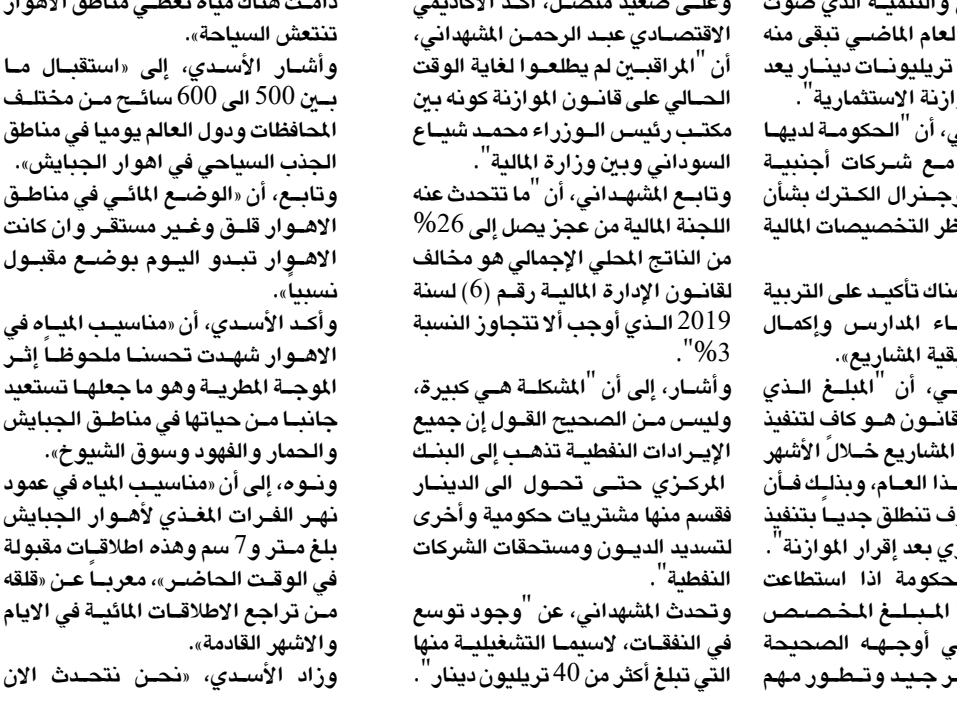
دامت هناك مياه تغطي مناطق الاهوار تنتعش السياحة».
وأشار الأسدي، إلى «استقبال ما بين 500 الى 600 سائح من مختلف المحافظات ودول العالم يوميا في مناطق الجذب السياحي في اهوار الجبايش».
وتابع، أن «الوضع المائي في مناطق الاهوار قلق وغير مستقر وان كانت الاهوار تبدو اليوم بوضع مقبول نسبيا».
وأكد الأسدي، أن «مناسيب المياه في الاهوار شهدت تحسنا ملحوظاً إثر الموجة المطرية وهو ما جعلها تستعيد جانبا من حياتها في مناطق الجبايش والحمار والفهود وسوق الشيوخ».
ونوه، إلى أن «مناسيب المياه في عمود نهر الفرات المغذي لأهوار الجبايش بلغ متر و7 سم وهذه اطلاقات مقبولة في الوقت الحاضر»، معرباً عن «قلقه من تراجع الاطلاقات المائية في الايام والاشهر القادمة».
وزاد الأسدي، «نحن نتحدث الان

وعلى صعيد متصل، أكد الأكاديمي الاقتصادي عبد الرحمن المشهداني، أن "المراقبين لم يطلعوا لغاية الوقت الحالي على قانون الموازنة كونه بين مكتب رئيس الوزراء محمد شياع السوداني وبين وزارة المالية".
وتابع المشهداني، أن "ما تتحدث عنه اللجنة المالية من عجز يصل إلى 26% من الناتج المحلي الإجمالي هو مخالف لقانون الإدارة المالية رقم (6) لسنة 2019 الذي أوجب ألا تتجاوز النسبة 3%".
وأشار، إلى أن "المشكلة هي كبيرة، وليس من الصحيح القول إن جميع الإيرادات النفطية تذهب إلى البنك المركزي حتى تحول الى الدينار فقسم منها مشتريات حكومية وأخرى لتسديد الديون ومستحقات الشركات النفطية".
وتحدث المشهداني، عن "وجود توسع في النفقات، لاسيما التشغيلية منها التي تبلغ أكثر من 40 تريليون دينار".

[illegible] والتنمية الذي صوت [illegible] العام الماضي تبقى منه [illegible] تريليونات دينار يعد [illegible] وازنة الاستثمارية".
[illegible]ي، أن "الحكومة لديها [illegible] مع شركات أجنبية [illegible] رجنرال الكترك بشأن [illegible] ظر التخصيصات المالية
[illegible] هناك تأكيد على التربية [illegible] ناء المدارس وإكمال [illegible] قية المشاريع».
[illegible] سي، أن "المبلغ الذي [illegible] قانون هو كاف لتنفيذ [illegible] المشاريع خلال الأشهر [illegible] ذا العام، وبذلك فأن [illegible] ف تنطلق جدياً بتنفيذ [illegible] ري بعد إقرار الموازنة".
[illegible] حكومة اذا استطاعت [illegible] المبلغ المخصص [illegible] ي أوجهه الصحيحة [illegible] ر جيد وتطور مهم